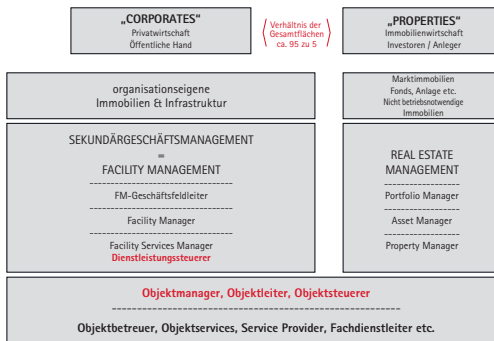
„CORPORATES"
Privatwirtschaft
Öffentliche Hand

Verhältnis der Gesamtflächen ca. 95 zu 5

„PROPERTIES"
Immobilienwirtschaft
Investoren / Anleger

organisationseigene
Immobilien & Infrastruktur

Marktimmobilien
Fonds, Anlage etc.
Nicht betriebsnotwendige Immobilien

SEKUNDÄRGESCHÄFTSMANAGEMENT
=
FACILITY MANAGEMENT

FM-Geschäftsfeldleiter

Facility Manager

Facility Services Manager
Dienstleistungssteuerer

REAL ESTATE
MANAGEMENT

Portfolio Manager

Asset Manager

Property Manager

Objektmanager, Objektleiter, Objektsteuerer

Objektbetreuer, Objektservices, Service Provider, Fachdienstleiter etc.